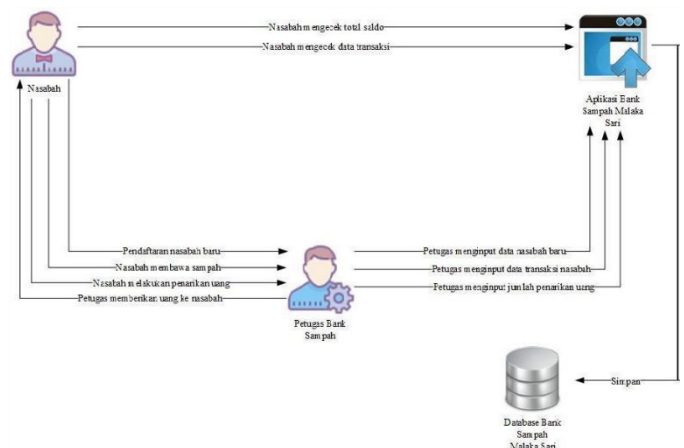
Nasabah mengecek total saldo

Nasabah mengecek data transaksi

Nasabah

Aplikasi Bank Sampah Malaka Sari

Pendaftaran nasabah baru

Nasabah membawa sampah

Nasabah melakukan penarikan uang

Petugas memberikan uang ke nasabah

Petugas menginput data nasabah baru

Petugas menginput data transaksi nasabah

Petugas menginput jumlah penarikan uang

Petugas Bank Sampah

Simpan

Database Bank Sampah Malaka Sari